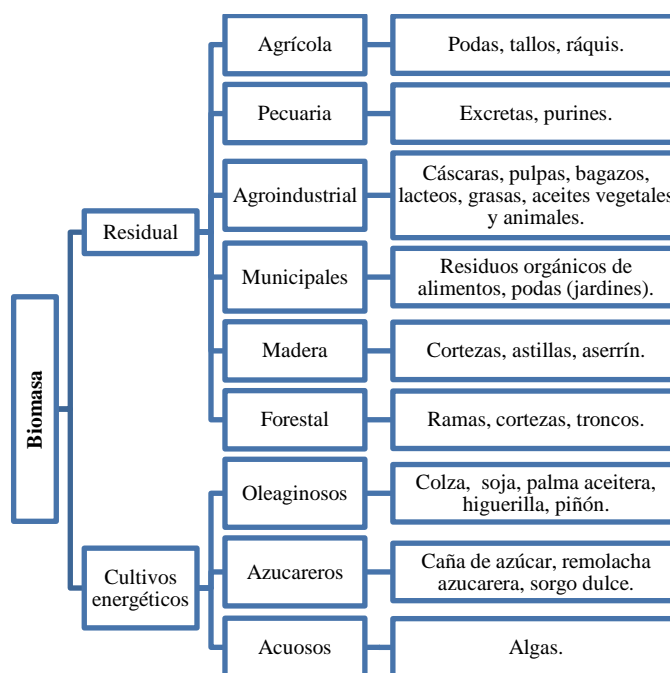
Biomasa

Residual

Agrícola
Podas, tallos, ráquis.

Pecuaria
Excretas, purines.

Agroindustrial
Cáscaras, pulpas, bagazos, lacteos, grasas, aceites vegetales y animales.

Municipales
Residuos orgánicos de alimentos, podas (jardines).

Madera
Cortezas, astillas, aserrín.

Forestal
Ramas, cortezas, troncos.

Cultivos energéticos

Oleaginosos
Colza, soja, palma aceitera, higuerilla, piñón.

Azucareros
Caña de azúcar, remolacha azucarera, sorgo dulce.

Acuosos
Algas.